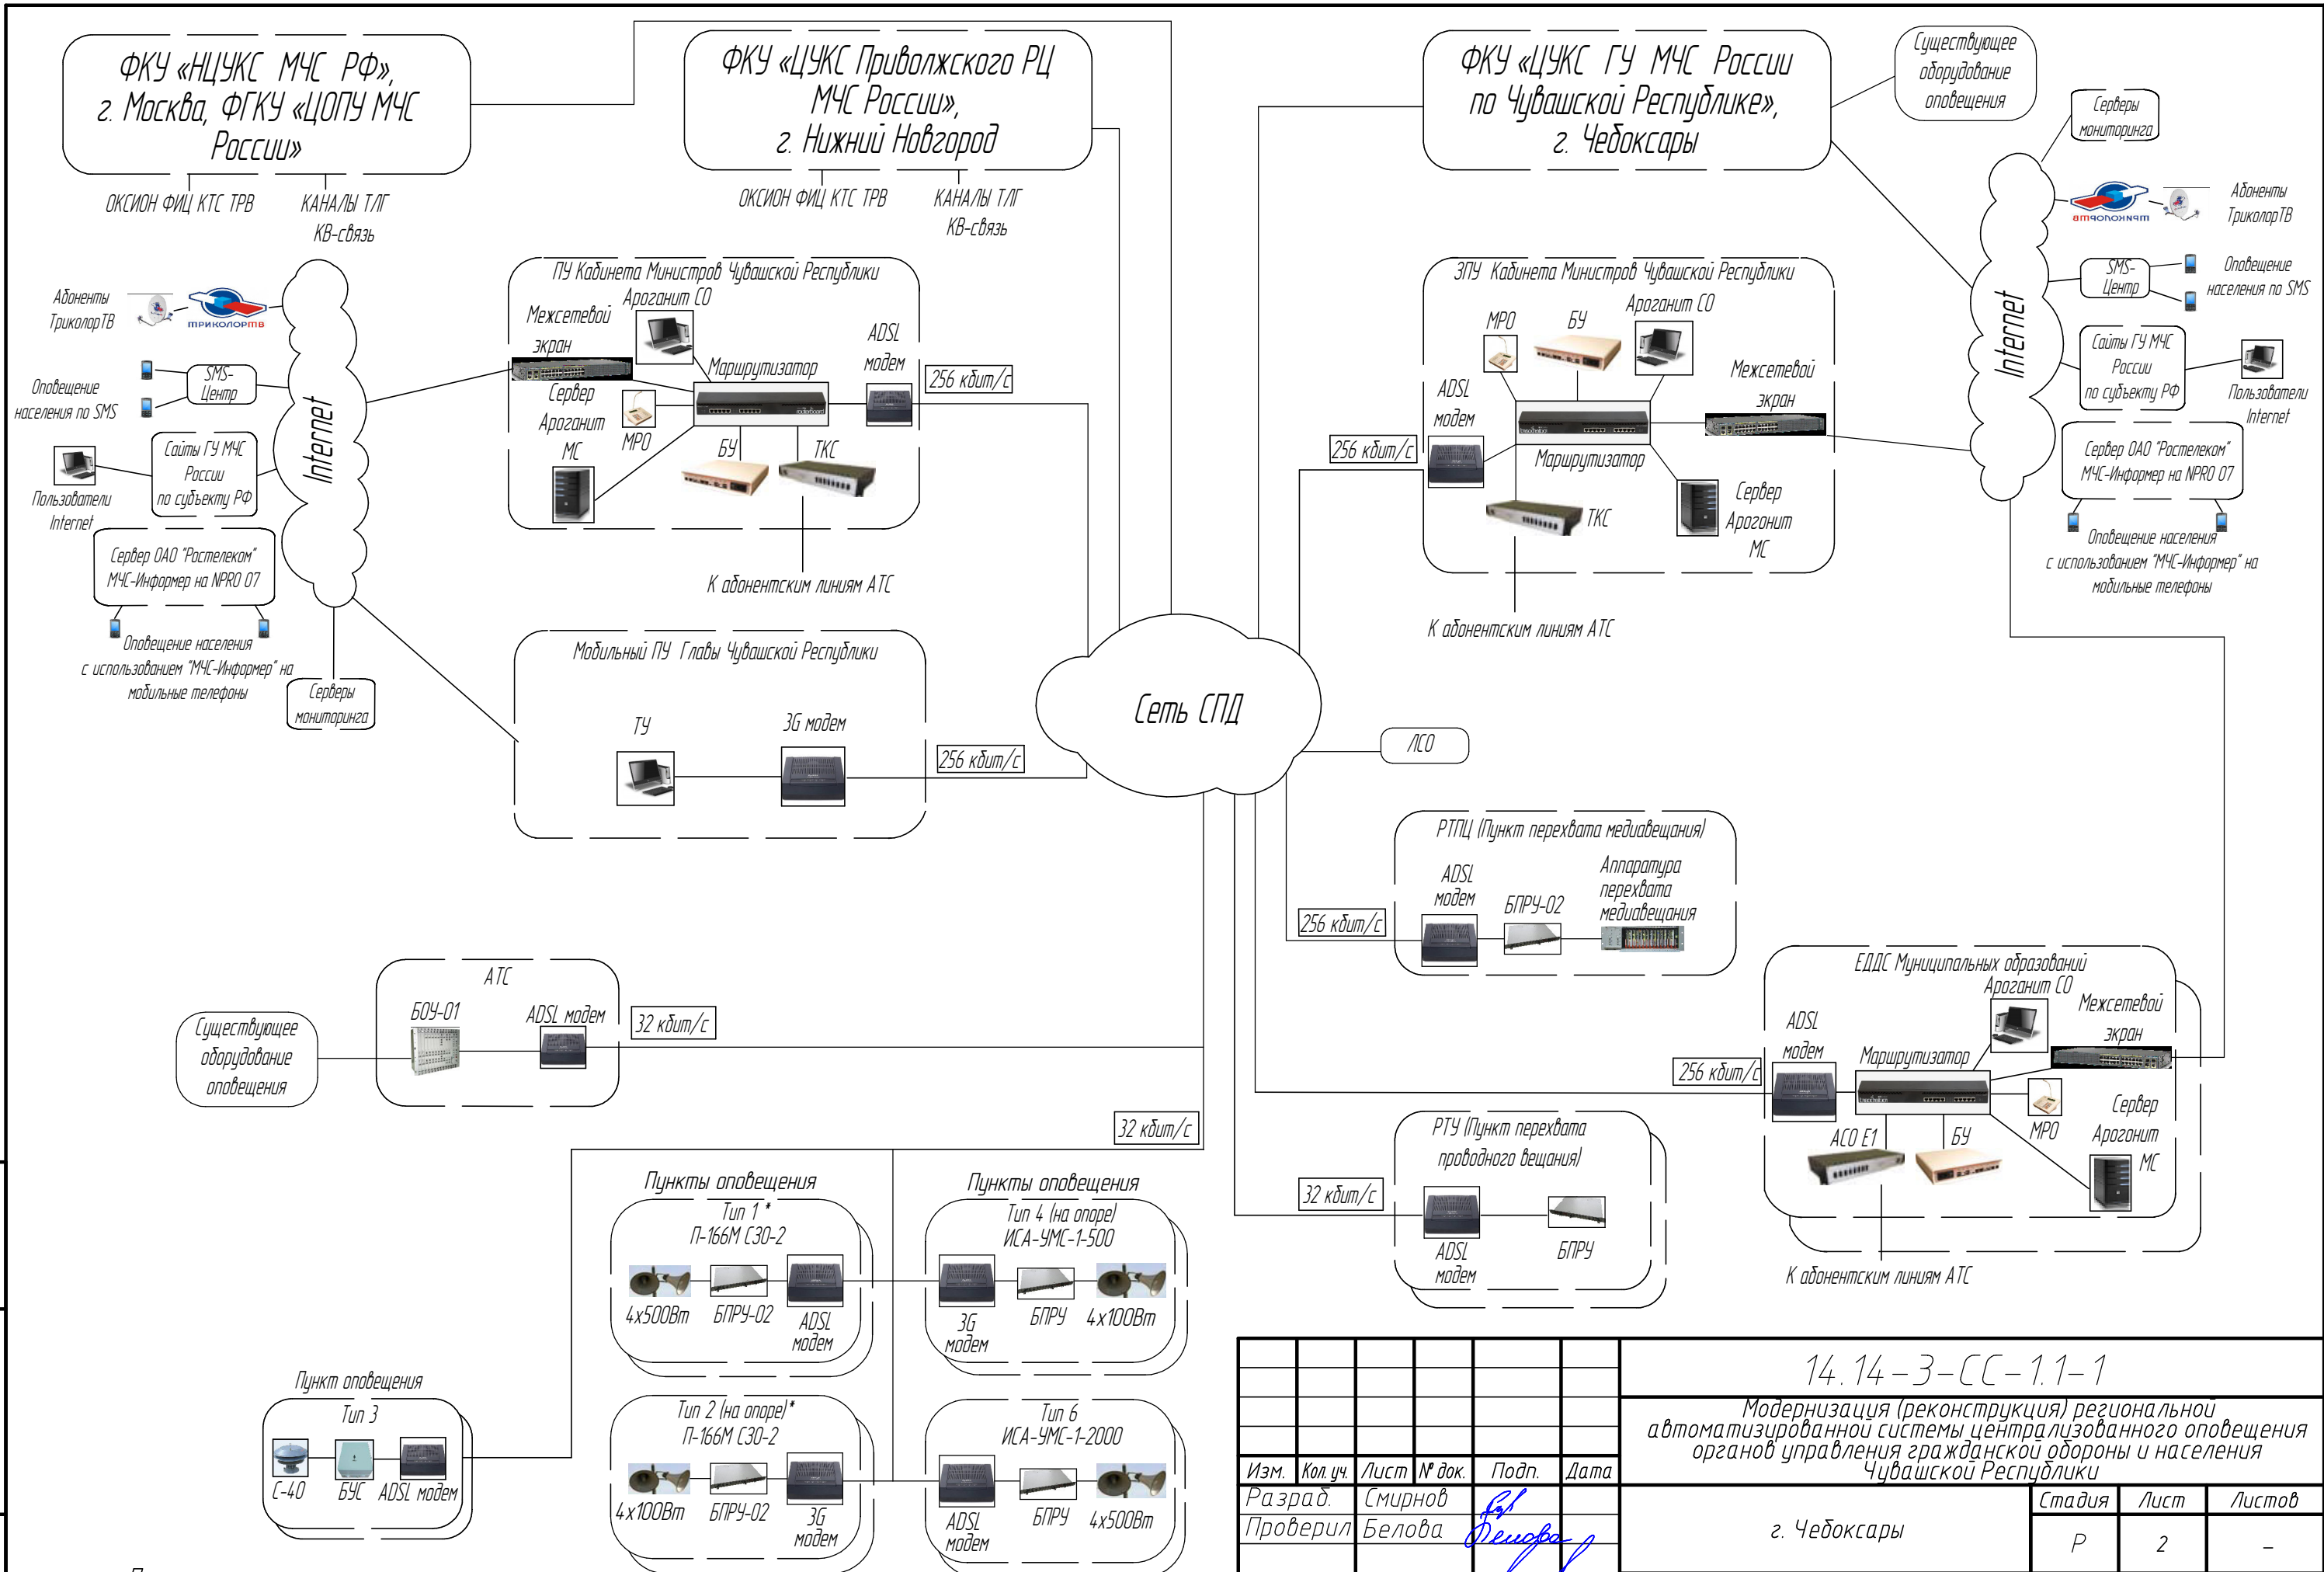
ФКУ «НЦУКС МЧС РФ», г. Москва, ФГКУ «ЦОПУ МЧС России»

ОКСИОН ФИЦ КТС ТРВ
КАНАЛЫ ТЛГ КВ-связь

ФКУ «ЦУКС Приволжского РЦ МЧС России», г. Нижний Новгород

ОКСИОН ФИЦ КТС ТРВ
КАНАЛЫ ТЛГ КВ-связь

ФКУ «ЦУКС ГУ МЧС России по Чувашской Республике», г. Чебоксары

Существующее оборудование оповещения

Серверы мониторинга

Абоненты ТриколорТВ

триколор тв

SMS-Центр

Оповещение населения по SMS

Сайты ГУ МЧС России по субъекту РФ

Пользователи Internet

Сервер ОАО "Ростелеком" МЧС-Информер на NPRO 07

Оповещение населения с использованием "МЧС-Информер" на мобильные телефоны

Internet

Абоненты ТриколорТВ

триколор тв

SMS-Центр

Оповещение населения по SMS

Сайты ГУ МЧС России по субъекту РФ

Пользователи Internet

Сервер ОАО "Ростелеком" МЧС-Информер на NPRO 07

Оповещение населения с использованием "МЧС-Информер" на мобильные телефоны

Серверы мониторинга

Internet

ПУ Кабинета Министров Чувашской Республики

Межсетевой экран
Арозанит СО
Маршрутизатор
ADSL модем
256 кбит/с
Сервер Арозанит МС
МРО
БУ
ТКС

К абонентским линиям АТС

ЗПУ Кабинета Министров Чувашской Республики

МРО
БУ
Арозанит СО
ADSL модем
Межсетевой экран
256 кбит/с
Маршрутизатор
Сервер Арозанит МС
ТКС

К абонентским линиям АТС

Мобильный ПУ Главы Чувашской Республики

ТУ
3G модем
256 кбит/с

Сеть СПД

ЛСО

РТПЦ (Пункт перехвата медиавещания)

ADSL модем
БПРУ-02
Аппаратура перехвата медиавещания
256 кбит/с

ЕДДС Муниципальных образований

Арозанит СО
Межсетевой экран
ADSL модем
Маршрутизатор
256 кбит/с
АСО Е1
БУ
МРО
Сервер Арозанит МС

К абонентским линиям АТС

АТС

БОУ-01
ADSL модем
32 кбит/с

Существующее оборудование оповещения

32 кбит/с

РТУ (Пункт перехвата проводного вещания)

32 кбит/с
ADSL модем
БПРУ

Пункты оповещения

Тип 1 *
П-166М С30-2
4х500Вт
БПРУ-02
ADSL модем

Пункты оповещения

Тип 4 (на опоре)
ИСА-УМС-1-500
3G модем
БПРУ
4х100Вт

Тип 2 (на опоре)*
П-166М С30-2
4х100Вт
БПРУ-02
3G модем

Тип 6
ИСА-УМС-1-2000
ADSL модем
БПРУ
4х500Вт

Пункт оповещения

Тип 3
С-40
БУС
ADSL модем

14.14-3-СС-1.1-1

Модернизация (реконструкция) региональной автоматизированной системы централизованного оповещения органов управления гражданской обороны и населения Чувашской Республики

| Изм. | Кол. уч. | Лист | № док. | Подп. | Дата |
|---|---|---|---|---|---|
| Разраб. | | Смирнов | | | |
| Проверил | | Белова | | Белова | |

г. Чебоксары

| Стадия | Лист | Листов |
|---|---|---|
| Р | 2 | – |